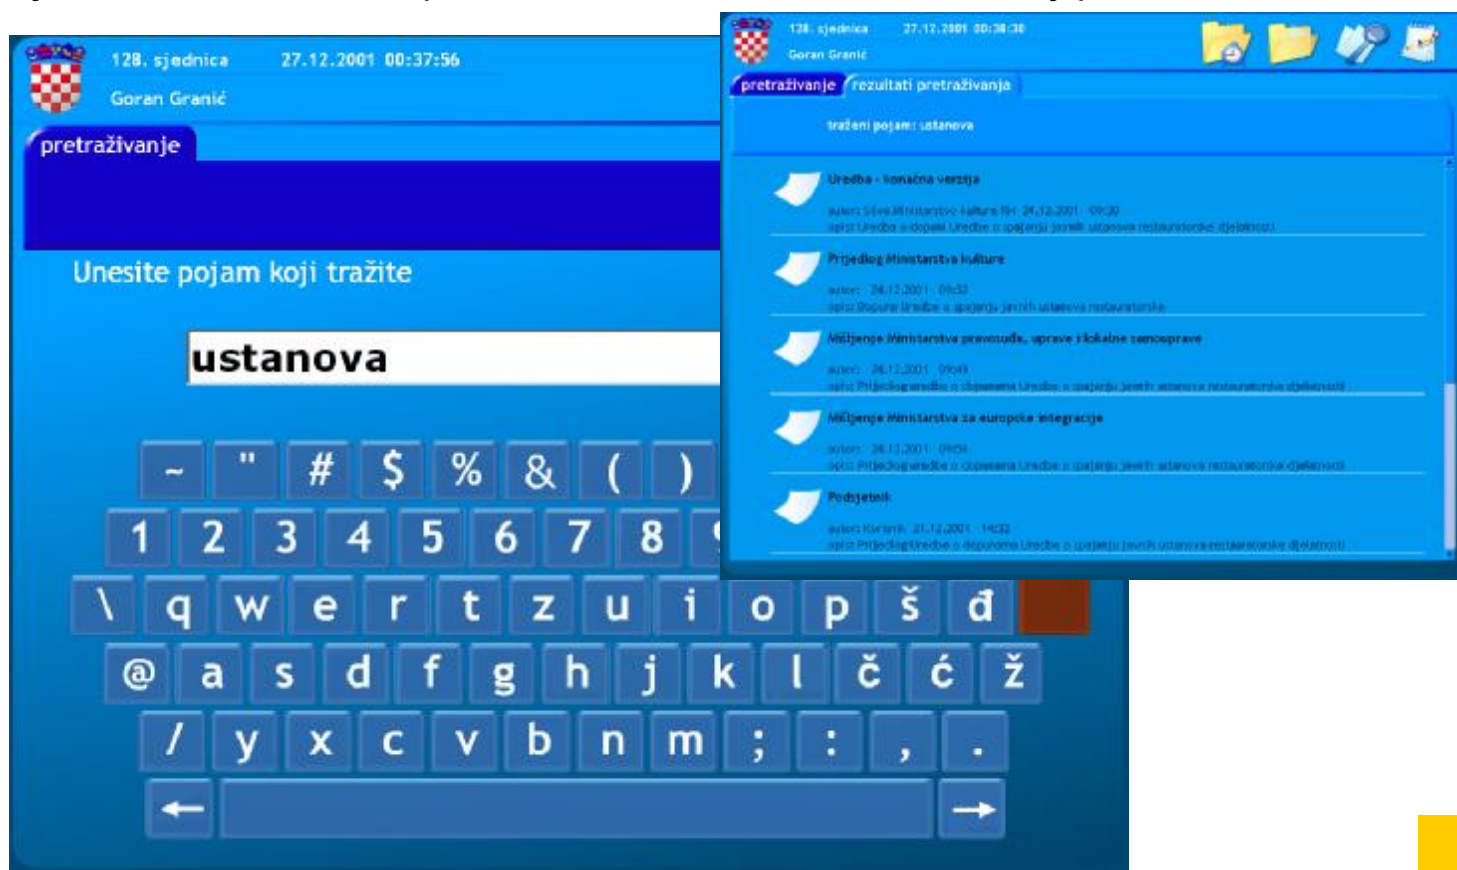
128. sjednica 27.12.2001 00:37:56

Goran Granić

pretraživanje

Unesite pojam koji tražite

ustanova

~ " # $ % & ( )

1 2 3 4 5 6 7 8

\ q w e r t z u i o p š đ

@ a s d f g h j k l č ć ž

/ y x c v b n m ; : , .

← →

128. sjednica 27.12.2001 00:38:30

Goran Granić

pretraživanje rezultati pretraživanja

traženi pojam: ustanova

Uredba - konačna verzija

autor: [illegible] 24.12.2001 09:30
opis: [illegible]

Prijedlog Ministarstva kulture

autor: 24.12.2001 09:32
opis: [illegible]

Mišljenje Ministarstva pravosuđa, uprave i lokalne samouprave

autor: 24.12.2001 09:49
opis: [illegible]

Mišljenje Ministarstva za europske integracije

autor: 24.12.2001 09:58
opis: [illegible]

Podsjetnik

autor: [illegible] 21.12.2001 14:32
opis: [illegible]